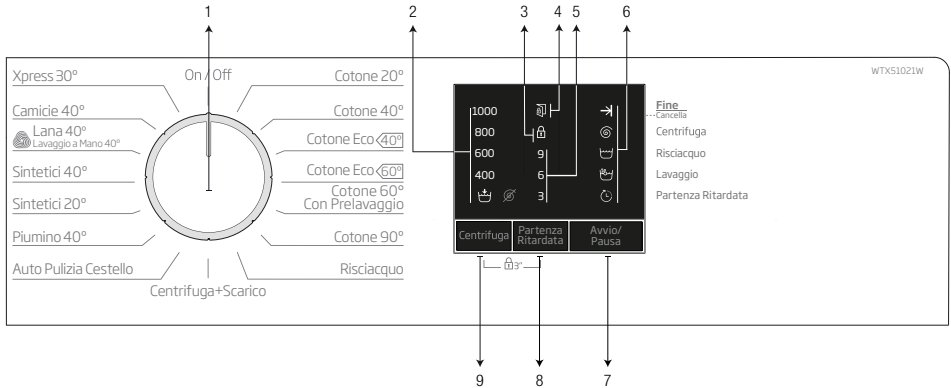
1 2 3 4 5 6

WTX51021W

Xpress 30°
Camicie 40°
Lana 40°
Lavaggio a Mano 40°
Sintetici 40°
Sintetici 20°
Piumino 40°
Auto Pulizia Cestello
Centrifuga+Scarico
On / Off
Cotone 20°
Cotone 40°
Cotone Eco 40°
Cotone Eco 60°
Cotone 60°
Con Prelavaggio
Cotone 90°
Risciacquo

1000
800
600
400
9
6
3

Fine
Cancella
Centrifuga
Risciacquo
Lavaggio
Partenza Ritardata

Centrifuga
Partenza Ritardata
Avvio/ Pausa

3"

9 8 7